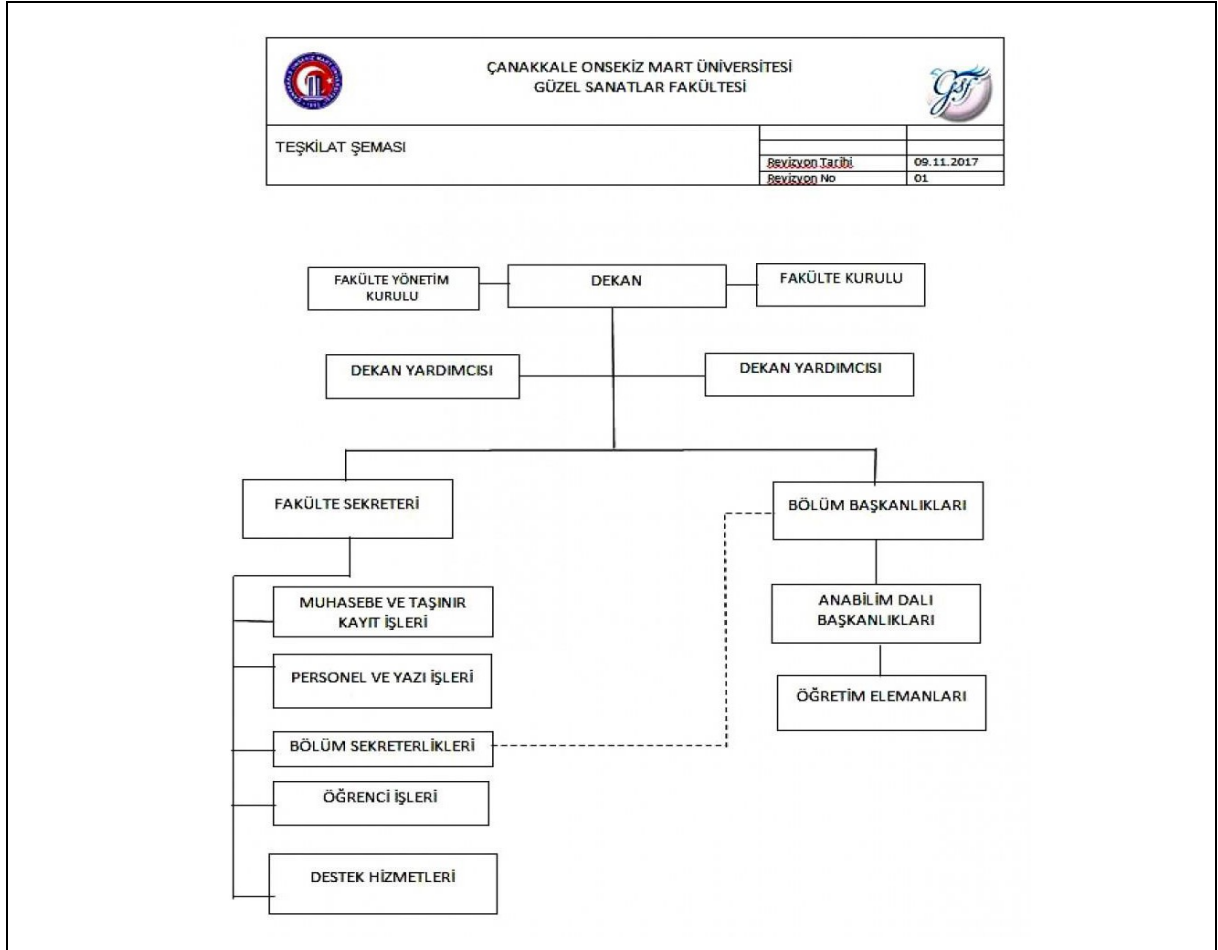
ÇANAKKALE ONSEKİZ MART ÜNİVERSİTESİ
GÜZEL SANATLAR FAKÜLTESİ

GSF

TEŞKİLAT ŞEMASI

| | |
|---|---|
| | |
| | |
| Revizyon Tarihi | 09.11.2017 |
| Revizyon No | 01 |

FAKÜLTE YÖNETİM KURULU

DEKAN

FAKÜLTE KURULU

DEKAN YARDIMCISI

DEKAN YARDIMCISI

FAKÜLTE SEKRETERİ

BÖLÜM BAŞKANLIKLARI

MUHASEBE VE TAŞINIR KAYIT İŞLERİ

ANABİLİM DALI BAŞKANLIKLARI

PERSONEL VE YAZI İŞLERİ

ÖĞRETİM ELEMANLARI

BÖLÜM SEKRETERLİKLERİ

ÖĞRENCİ İŞLERİ

DESTEK HİZMETLERİ